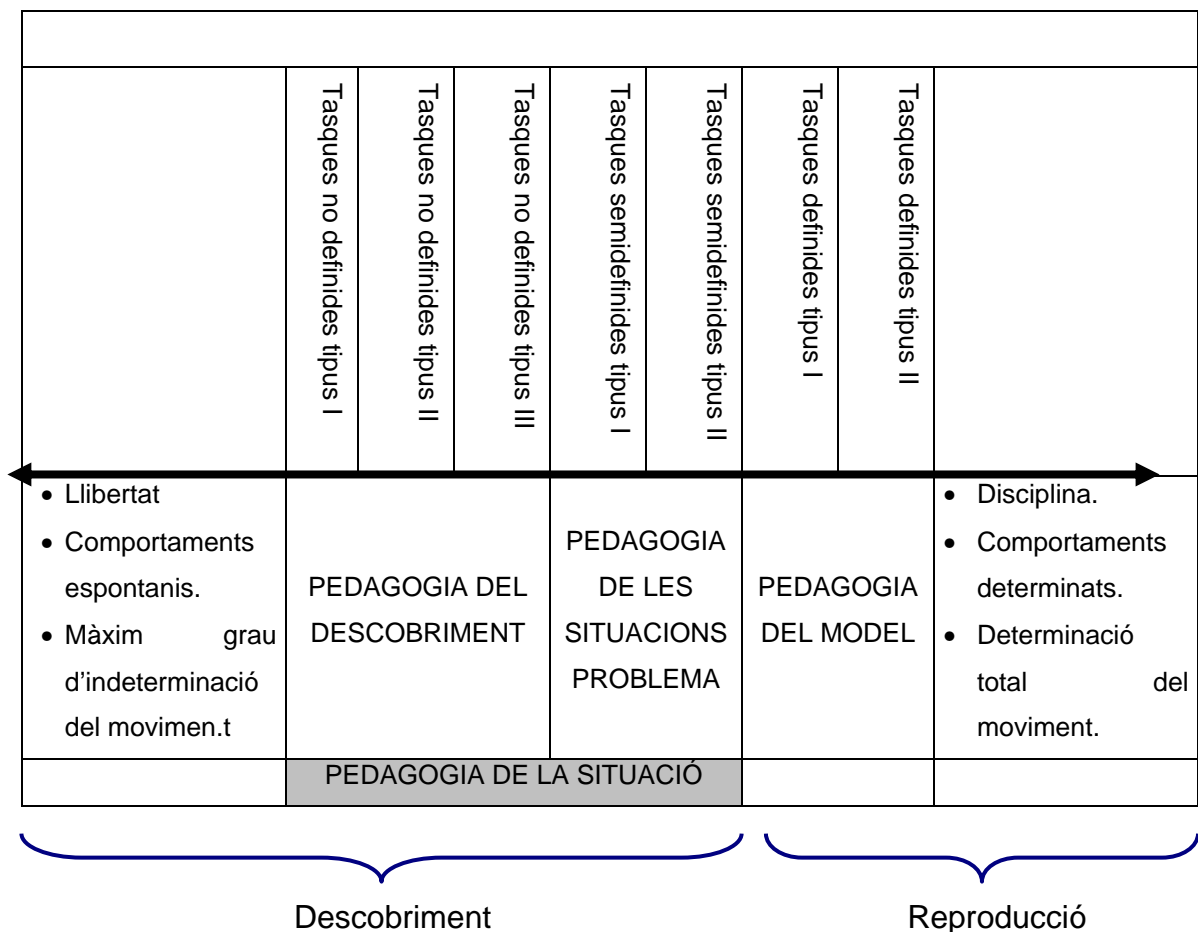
| | Tasques no definides tipus I | Tasques no definides tipus II | Tasques no definides tipus III | Tasques semidefinides tipus I | Tasques semidefinides tipus II | Tasques definides tipus I | Tasques definides tipus II | |
|---|---|---|---|---|---|---|---|---|
| • Llibertat • Comportaments espontanis. • Màxim grau d'indeterminació del movimen.t | PEDAGOGIA DEL DESCOBRIMENT | | | PEDAGOGIA DE LES SITUACIONS PROBLEMA | | PEDAGOGIA DEL MODEL | | • Disciplina. • Comportaments determinats. • Determinació total del moviment. |
| | PEDAGOGIA DE LA SITUACIÓ | | | | | | | |

Descobriment

Reproducció